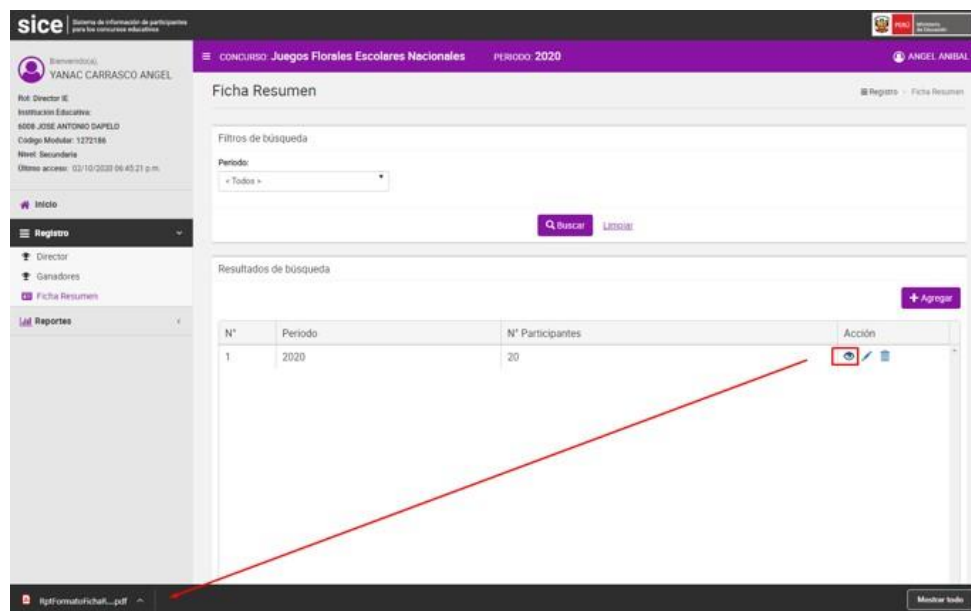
sice | Sistema de información de participantes para los concursos educativos

PERÚ Ministerio de Educación

Bienvenido(a),
YANAC CARRASCO ANGEL

Rol: Director IE
Institución Educativa:
6008 JOSE ANTONIO DAPELO
Código Modular: 1272186
Nivel: Secundaria
Último acceso: 02/10/2020 06:45:21 p.m.

Inicio

Registro

Director
Ganadores
Ficha Resumen

Reportes

CONCURSO: Juegos Florales Escolares Nacionales PERIODO: 2020

ANGEL ANIBAL

Ficha Resumen

Registro > Ficha Resumen

Filtros de búsqueda

Periodo:
< Todos >

Buscar Limpiar

Resultados de búsqueda

+ Agregar

| N° | Periodo | N° Participantes | Acción |
|---|---|---|---|
| 1 | 2020 | 20 | |

RptFormatoFichaR....pdf

Mostrar todo